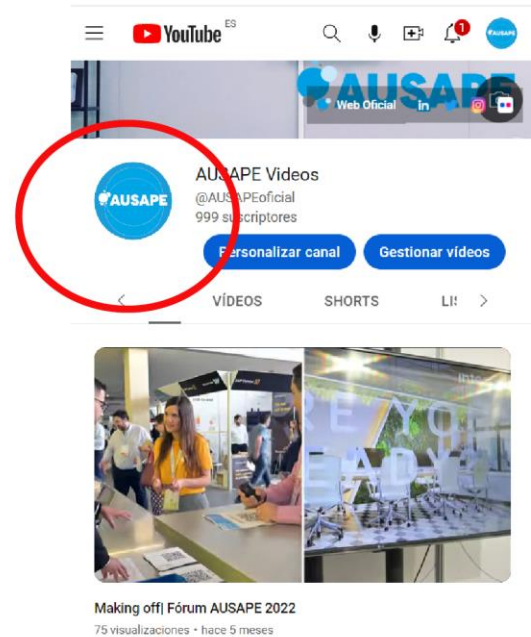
YouTube ES

1

AUSAPE
Web Oficial

AUSAPE

AUSAPE Videos
@AUSAPEoficial
999 suscriptores

Personalizar canal
Gestionar vídeos

VÍDEOS
SHORTS
LI

Making off| Fórum AUSAPE 2022
75 visualizaciones • hace 5 meses